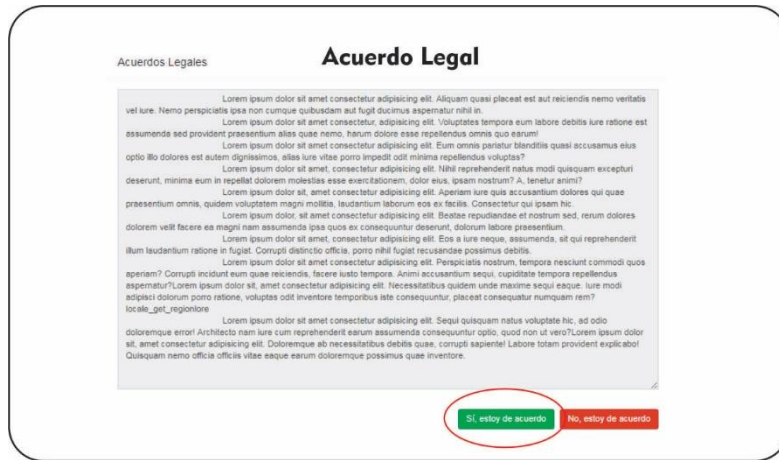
Acuerdos Legales

Acuerdo Legal

Lorem ipsum dolor sit amet consectetur adipisicing elit. Aliquam quasi placeat est aut reiciendis nemo veritatis vel iure. Nemo perspiciatis ipsa non cumque quibusdam aut fugit ducimus aspernatur nihil in.

Lorem ipsum dolor sit amet consectetur, adipisicing elit. Voluptates tempora eum labore debitis iure ratione est assumenda sed provident praesentium alias quae nemo, harum dolore esse repellendus omnis quo earum!

Lorem ipsum dolor sit amet consectetur adipisicing elit. Eum omnis pariatur blanditiis quasi accusamus eius optio illo dolores est autem dignissimos, alias iure vitae porro impedit odit minima repellendus voluptas?

Lorem ipsum dolor sit amet consectetur adipisicing elit. Nihil reprehenderit natus modi quisquam excepturi deserunt, minima eum in repellat dolorem molestias esse exercitationem, dolor eius, ipsam nostrum? A, tenetur animi?

Lorem ipsum dolor sit, amet consectetur adipisicing elit. Aperiam iure quis accusantium dolores qui quae praesentium omnis, quidem voluptatem magni mollitia, laudantium laborum eos ex facilis. Consectetur qui ipsam hic.

Lorem ipsum dolor, sit amet consectetur adipisicing elit. Beatae repudiandae et nostrum sed, rerum dolores dolorem velit facere ea magni nam assumenda ipsa quos ex consequuntur deserunt, dolorum labore praesentium.

Lorem ipsum dolor sit amet consectetur adipisicing elit. Eos a iure neque, assumenda, sit qui reprehenderit illum laudantium ratione in fugiat. Corrupti distinctio officia, porro nihil fugiat recusandae possimus debitis.

Lorem ipsum dolor sit amet consectetur adipisicing elit. Perspiciatis nostrum, tempora nesciunt commodi quos aperiam? Corrupti incidunt eum quae reiciendis, facere iusto tempora. Animi accusantium sequi, cupiditate tempora repellendus aspernatur?Lorem ipsum dolor sit, amet consectetur adipisicing elit. Necessitatibus quidem unde maxime sequi eaque. Iure modi adipisci dolorum porro ratione, voluptas odit inventore temporibus iste consequuntur, placeat consequatur numquam rem?
locale_get_regionlore

Lorem ipsum dolor sit amet consectetur adipisicing elit. Sequi quisquam natus voluptate hic, ad odio doloremque error! Architecto nam iure cum reprehenderit earum assumenda consequuntur optio, quod non ut vero?Lorem ipsum dolor sit, amet consectetur adipisicing elit. Doloremque ab necessitatibus debitis quae, corrupti sapiente! Labore totam provident explicabo! Quisquam nemo officia officiis vitae eaque earum doloremque possimus quae inventore.

Sí, estoy de acuerdo
No, estoy de acuerdo